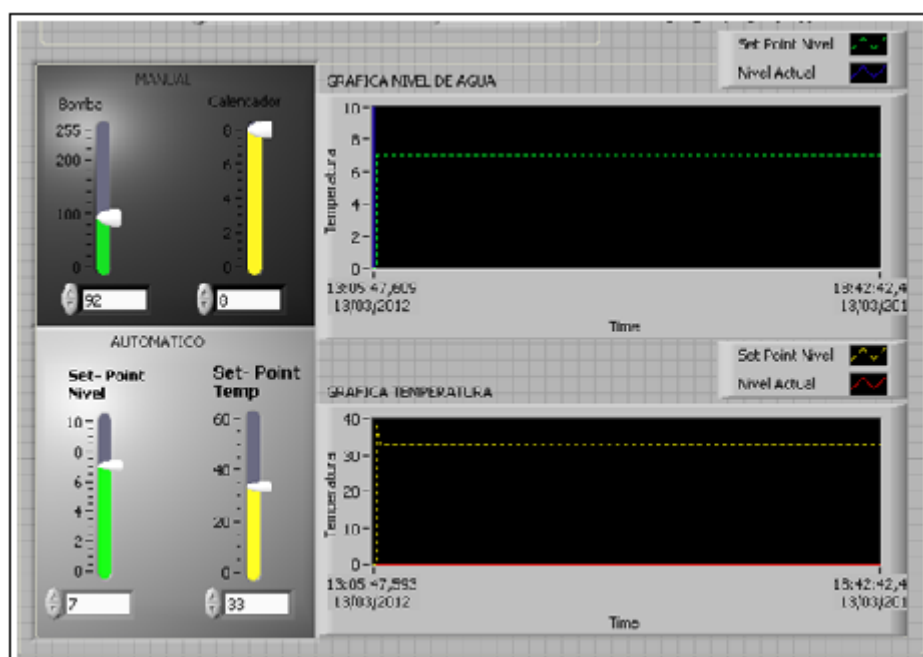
MANUAL

Bomba

255

200

100

0

92

Calentador

8

6

4

2

0

0

GRAFICA NIVEL DE AGUA

Set Point Nivel

Nivel Actual

10

8

6

4

2

0

Temperatura

13:05:47,609
13/03/2012

13:42:42,4
13/03/201

Time

AUTOMATICO

Set- Point Nivel

10

8

6

4

2

0

7

Set- Point Temp

60

40

20

0

33

Set Point Nivel

Nivel Actual

GRAFICA TEMPERATURA

40

30

20

10

0

Temperatura

13:05:47,593
13/03/2012

13:42:42,4
13/03/201

Time